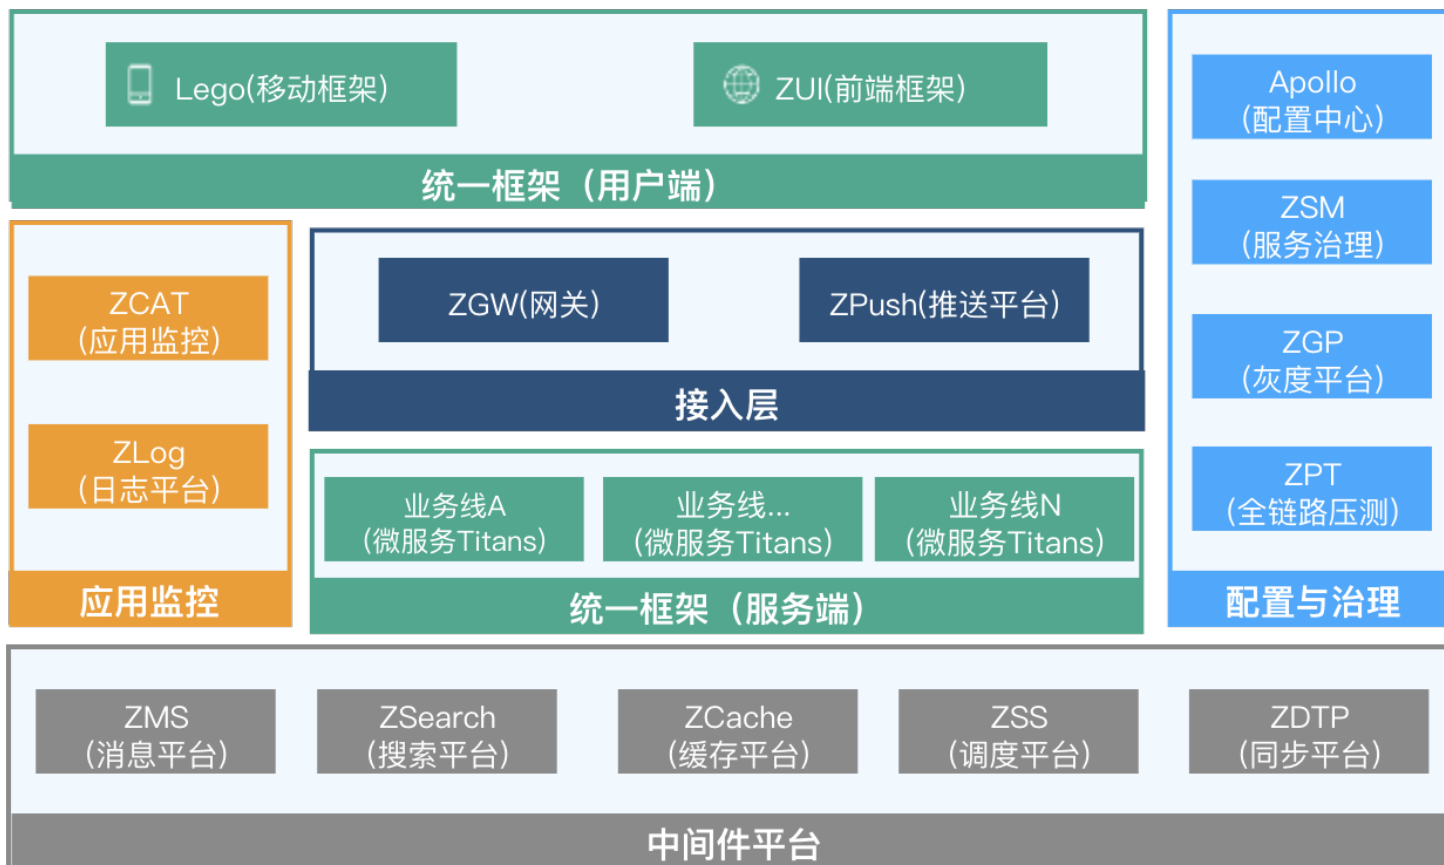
Lego(移动框架)

ZUI(前端框架)

统一框架（用户端）

Apollo
(配置中心)

ZSM
(服务治理)

ZGP
(灰度平台)

ZPT
(全链路压测)

配置与治理

ZCAT
(应用监控)

ZLog
(日志平台)

应用监控

ZGW(网关)

ZPush(推送平台)

接入层

业务线A
(微服务Titans)

业务线...
(微服务Titans)

业务线N
(微服务Titans)

统一框架（服务端）

ZMS
(消息平台)

ZSearch
(搜索平台)

ZCache
(缓存平台)

ZSS
(调度平台)

ZDTP
(同步平台)

中间件平台